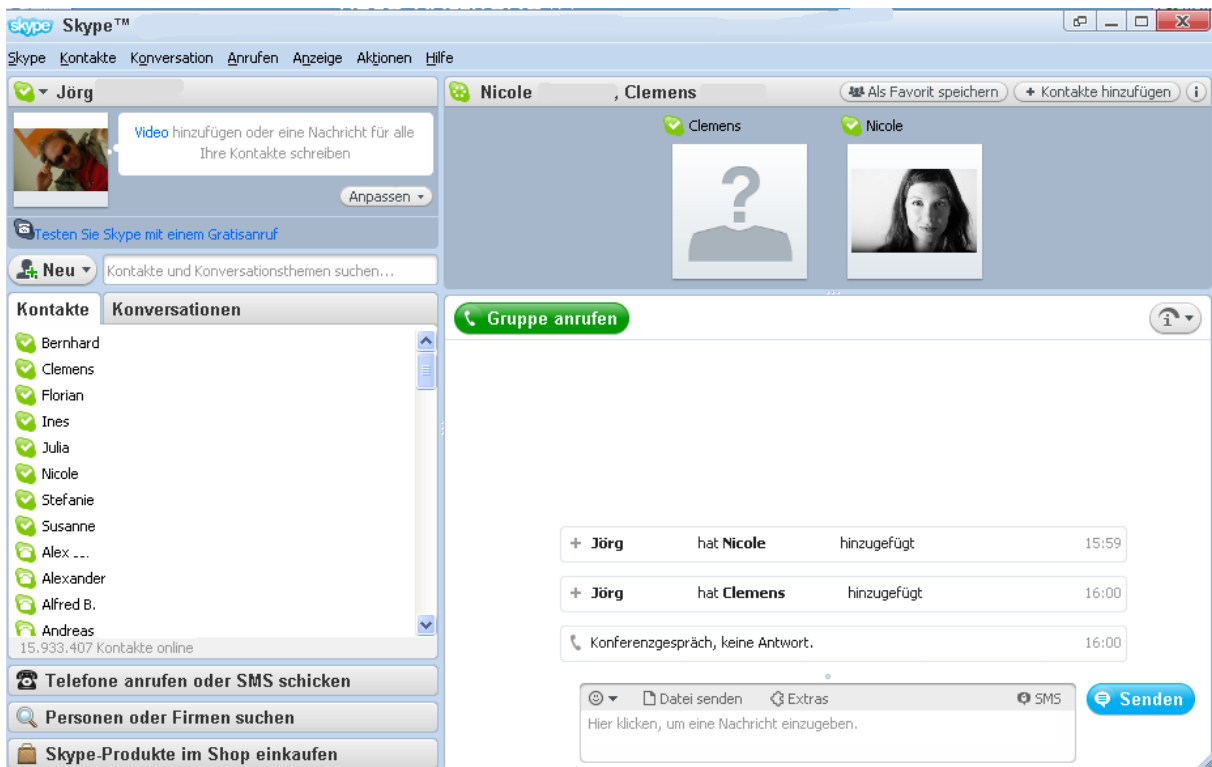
skype Skype™

Skype Kontakte Konversation Anrufen Anzeige Aktionen Hilfe

Jörg

Video hinzufügen oder eine Nachricht für alle Ihre Kontakte schreiben

Anpassen

Testen Sie Skype mit einem Gratisanruf

Neu

Kontakte und Konversationsthemen suchen...

Kontakte Konversationen

Bernhard
Clemens
Florian
Ines
Julia
Nicole
Stefanie
Susanne
Alex ...
Alexander
Alfred B.
Andreas

15.933.407 Kontakte online

Telefone anrufen oder SMS schicken

Personen oder Firmen suchen

Skype-Produkte im Shop einkaufen

Nicole , Clemens

Als Favorit speichern

+ Kontakte hinzufügen

Clemens

Nicole

Gruppe anrufen

+ Jörg hat Nicole hinzugefügt 15:59

+ Jörg hat Clemens hinzugefügt 16:00

Konferenzgespräch, keine Antwort. 16:00

Datei senden Extras SMS

Senden

Hier klicken, um eine Nachricht einzugeben.